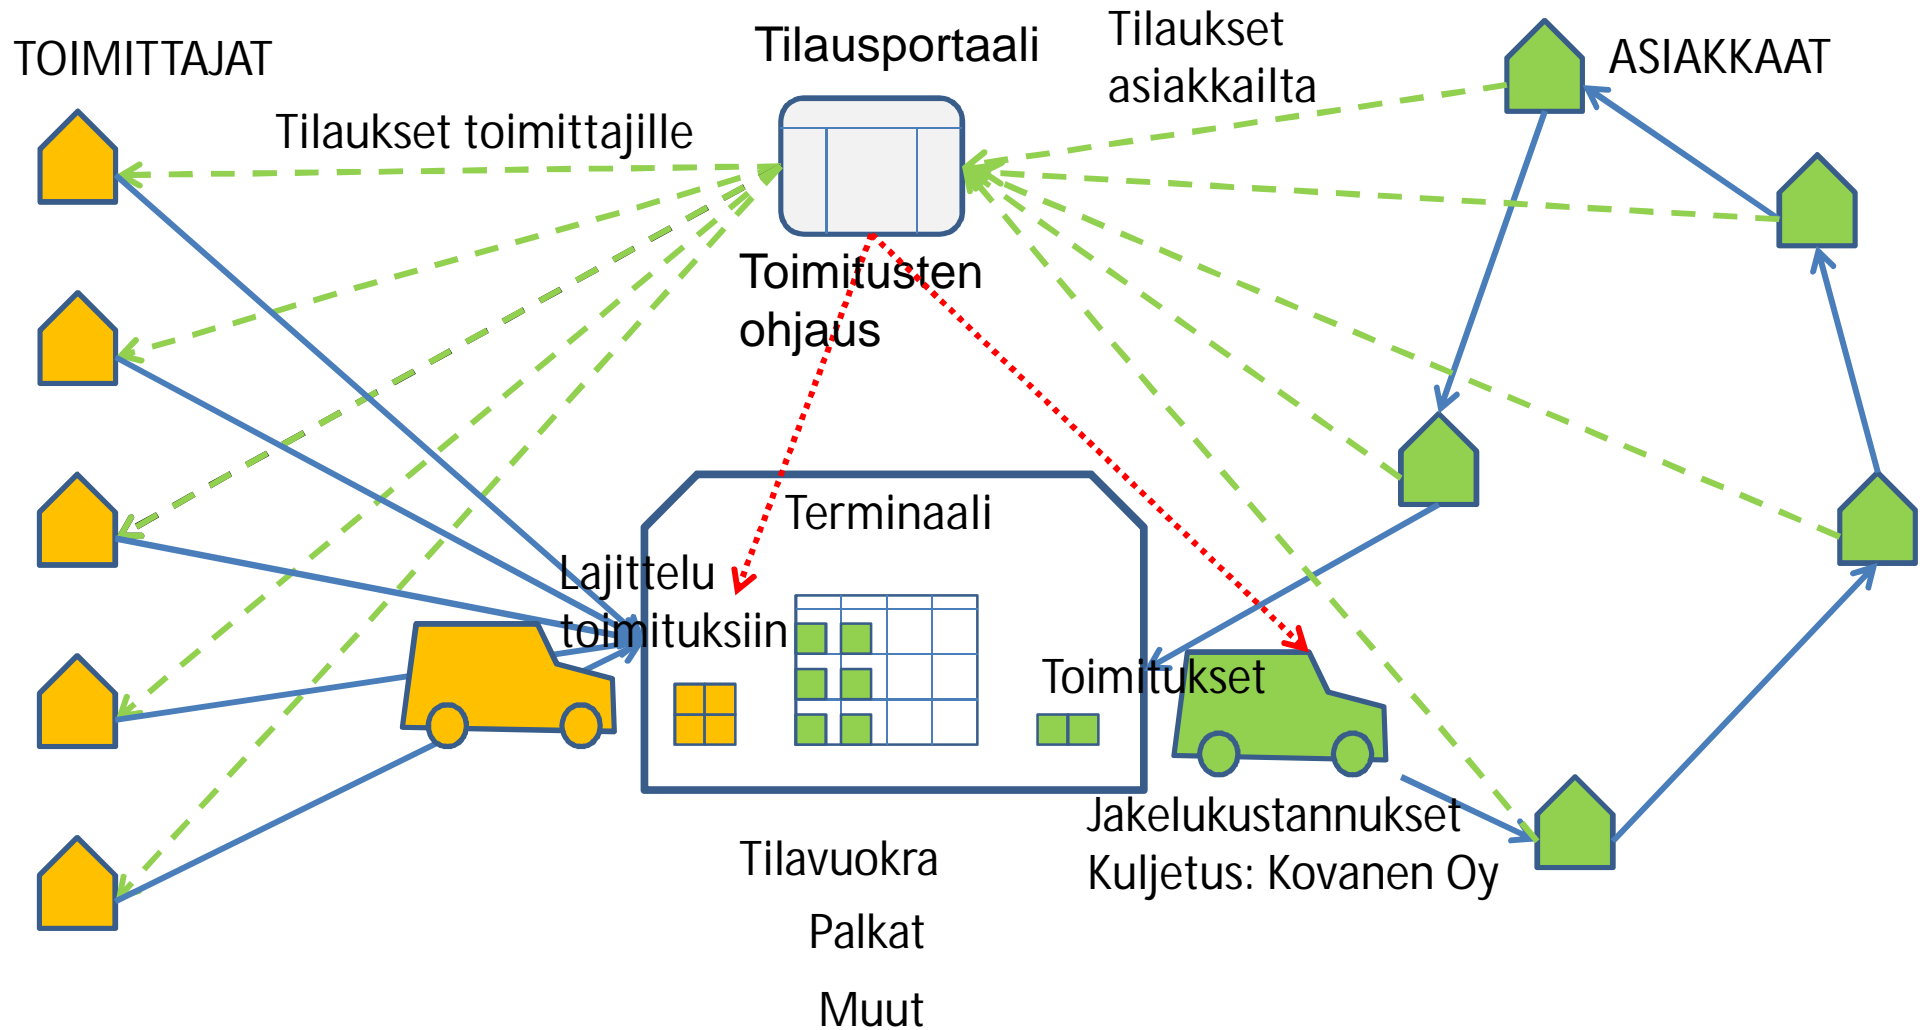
TOIMITTAJAT

Tilausportaali

Tilaukset asiakkailta

ASIAKKAAT

Tilaukset toimittajille

Toimitusten ohjaus

Terminaali

Lajittelu toimituksiin

Toimitukset

Jakelukustannukset
Kuljetus: Kovanen Oy

Tilavuokra

Palkat

Muut